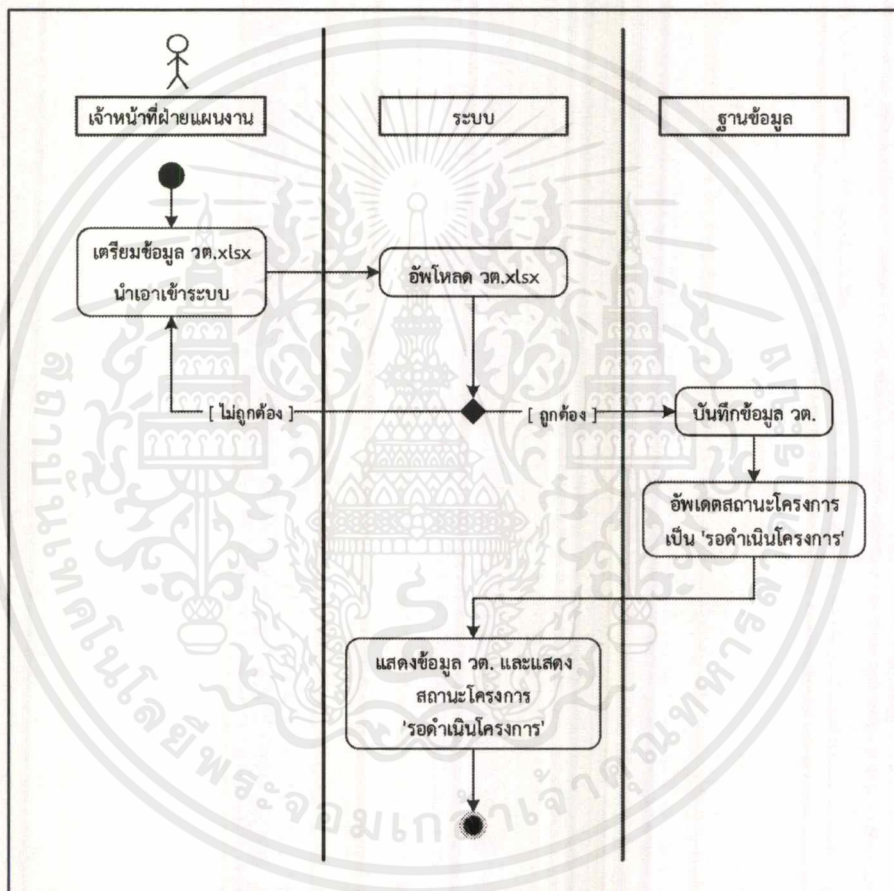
เจ้าหน้าที่ฝ่ายแผนงาน

ระบบ

ฐานข้อมูล

เตรียมข้อมูล วต.xlsx นำเอาเข้าระบบ

อัพโหลด วต.xlsx

[ ไม่ถูกต้อง ]

[ ถูกต้อง ]

บันทึกข้อมูล วต.

อัพเดตสถานะโครงการ เป็น 'รอดำเนินโครงการ'

แสดงข้อมูล วต. และแสดง สถานะโครงการ 'รอดำเนินโครงการ'

สถาบันเทคโนโลยีพระจอมเกล้าเจ้าคุณทหารลาดกระบัง